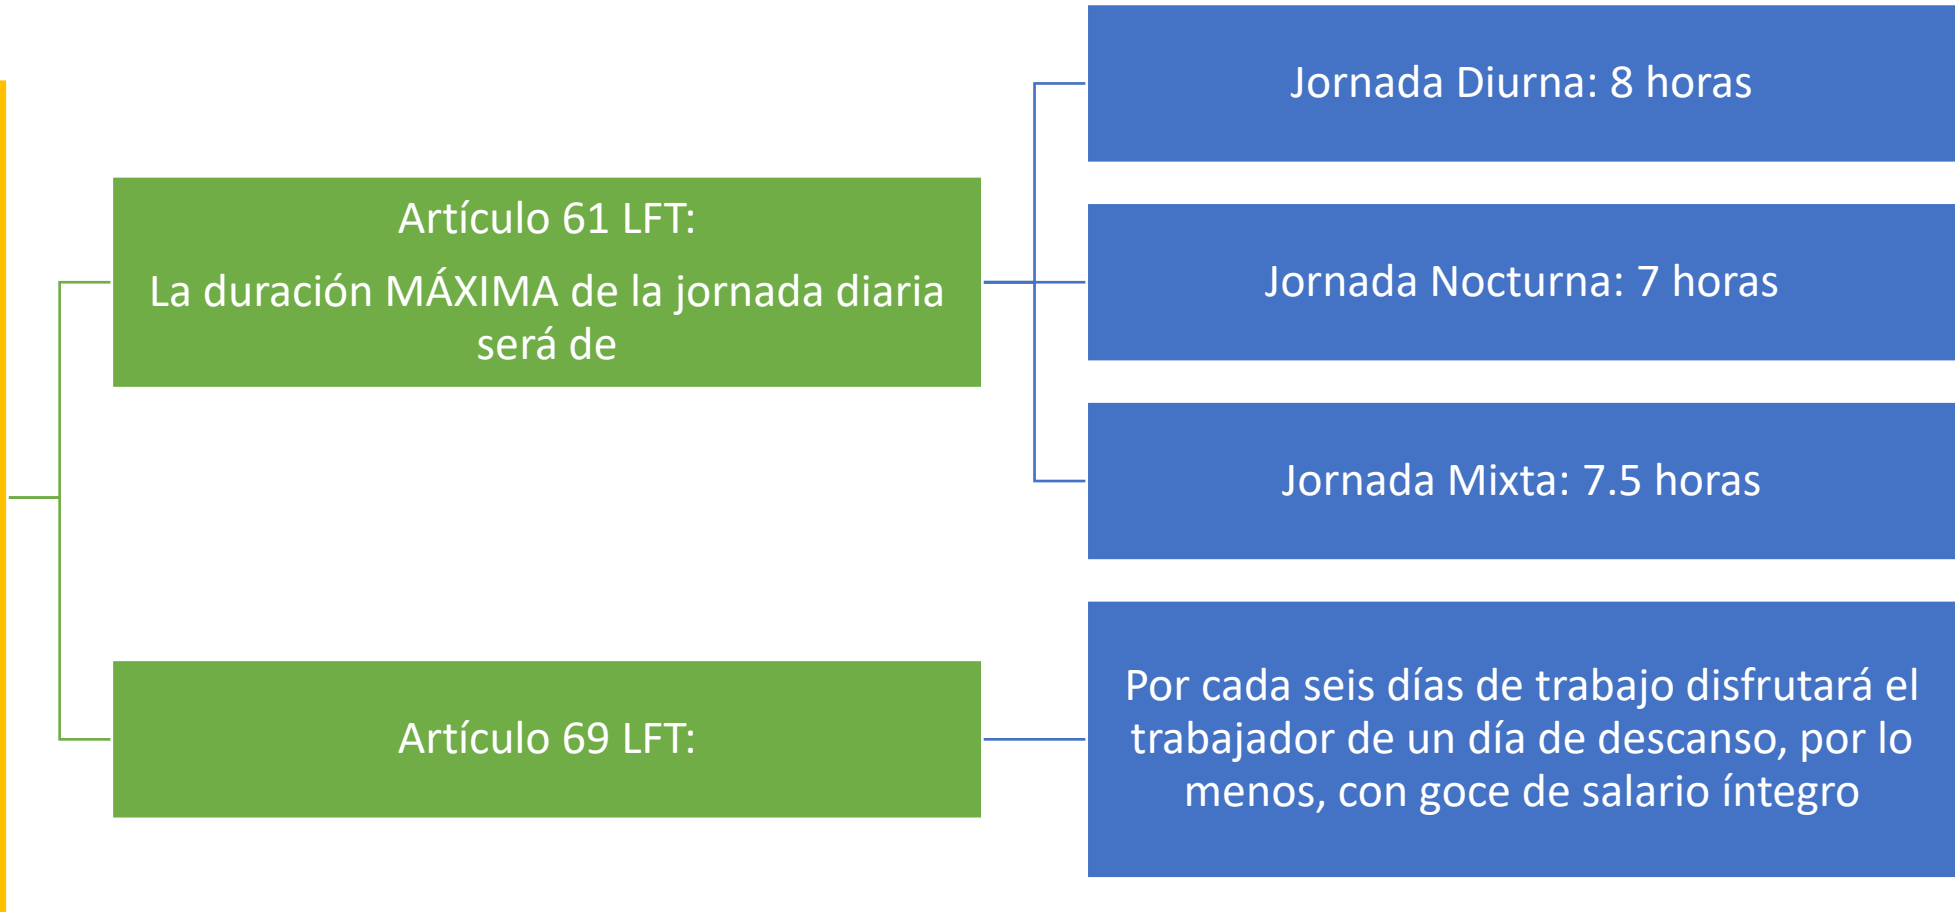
Artículo 61 LFT:

La duración MÁXIMA de la jornada diaria será de

Jornada Diurna: 8 horas

Jornada Nocturna: 7 horas

Jornada Mixta: 7.5 horas

Artículo 69 LFT:

Por cada seis días de trabajo disfrutará el trabajador de un día de descanso, por lo menos, con goce de salario íntegro